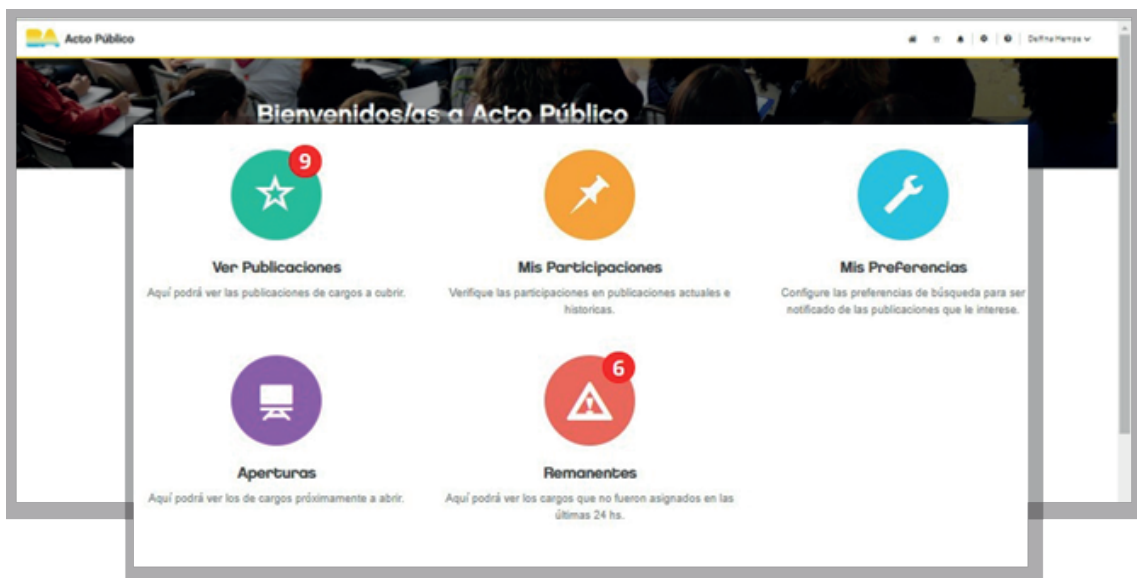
BA Acto Público

Delfina Hampe

Bienvenidos/as a Acto Público

9

Ver Publicaciones

Aquí podrá ver las publicaciones de cargos a cubrir.

Mis Participaciones

Verifique las participaciones en publicaciones actuales e historicas.

Mis Preferencias

Configure las preferencias de búsqueda para ser notificado de las publicaciones que le interese.

Aperturas

Aquí podrá ver los de cargos próximamente a abrir.

6

Remanentes

Aquí podrá ver los cargos que no fueron asignados en las últimas 24 hs.